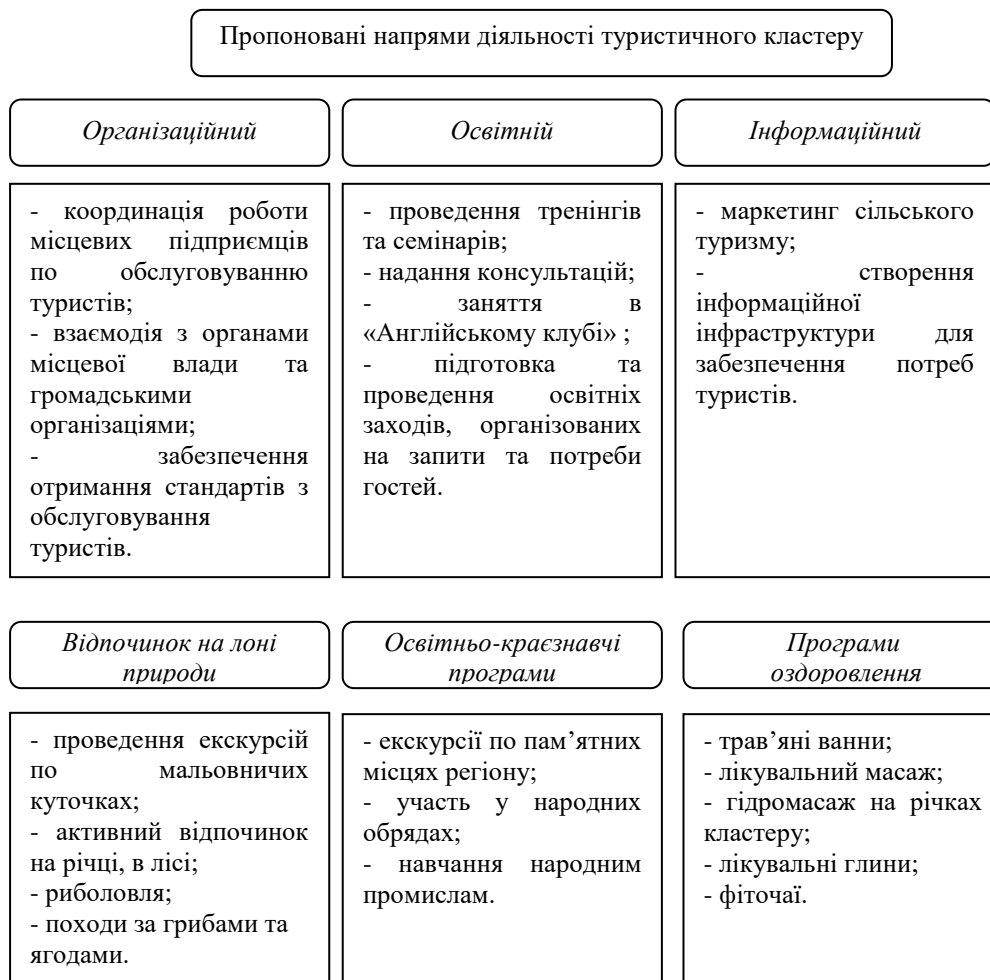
Пропоновані напрями діяльності туристичного кластеру

Організаційний

Освітній

Інформаційний

- координація роботи місцевих підприємців по обслуговуванню туристів;
- взаємодія з органами місцевої влади та громадськими організаціями;
- забезпечення отримання стандартів з обслуговування туристів.

- проведення тренінгів та семінарів;
- надання консультацій;
- заняття в «Англійському клубі» ;
- підготовка та проведення освітніх заходів, організованих на запити та потреби гостей.

- маркетинг сільського туризму;
- створення інформаційної інфраструктури для забезпечення потреб туристів.

Відпочинок на лоні природи

Освітньо-краєзнавчі програми

Програми оздоровлення

- проведення екскурсій по мальовничих куточках;
- активний відпочинок на річці, в лісі;
- риболовля;
- походи за грибами та ягодами.

- екскурсії по пам'ятних місцях регіону;
- участь у народних обрядах;
- навчання народним промислам.

- трав'яні ванни;
- лікувальний масаж;
- гідромасаж на річках кластеру;
- лікувальні глини;
- фіточаї.